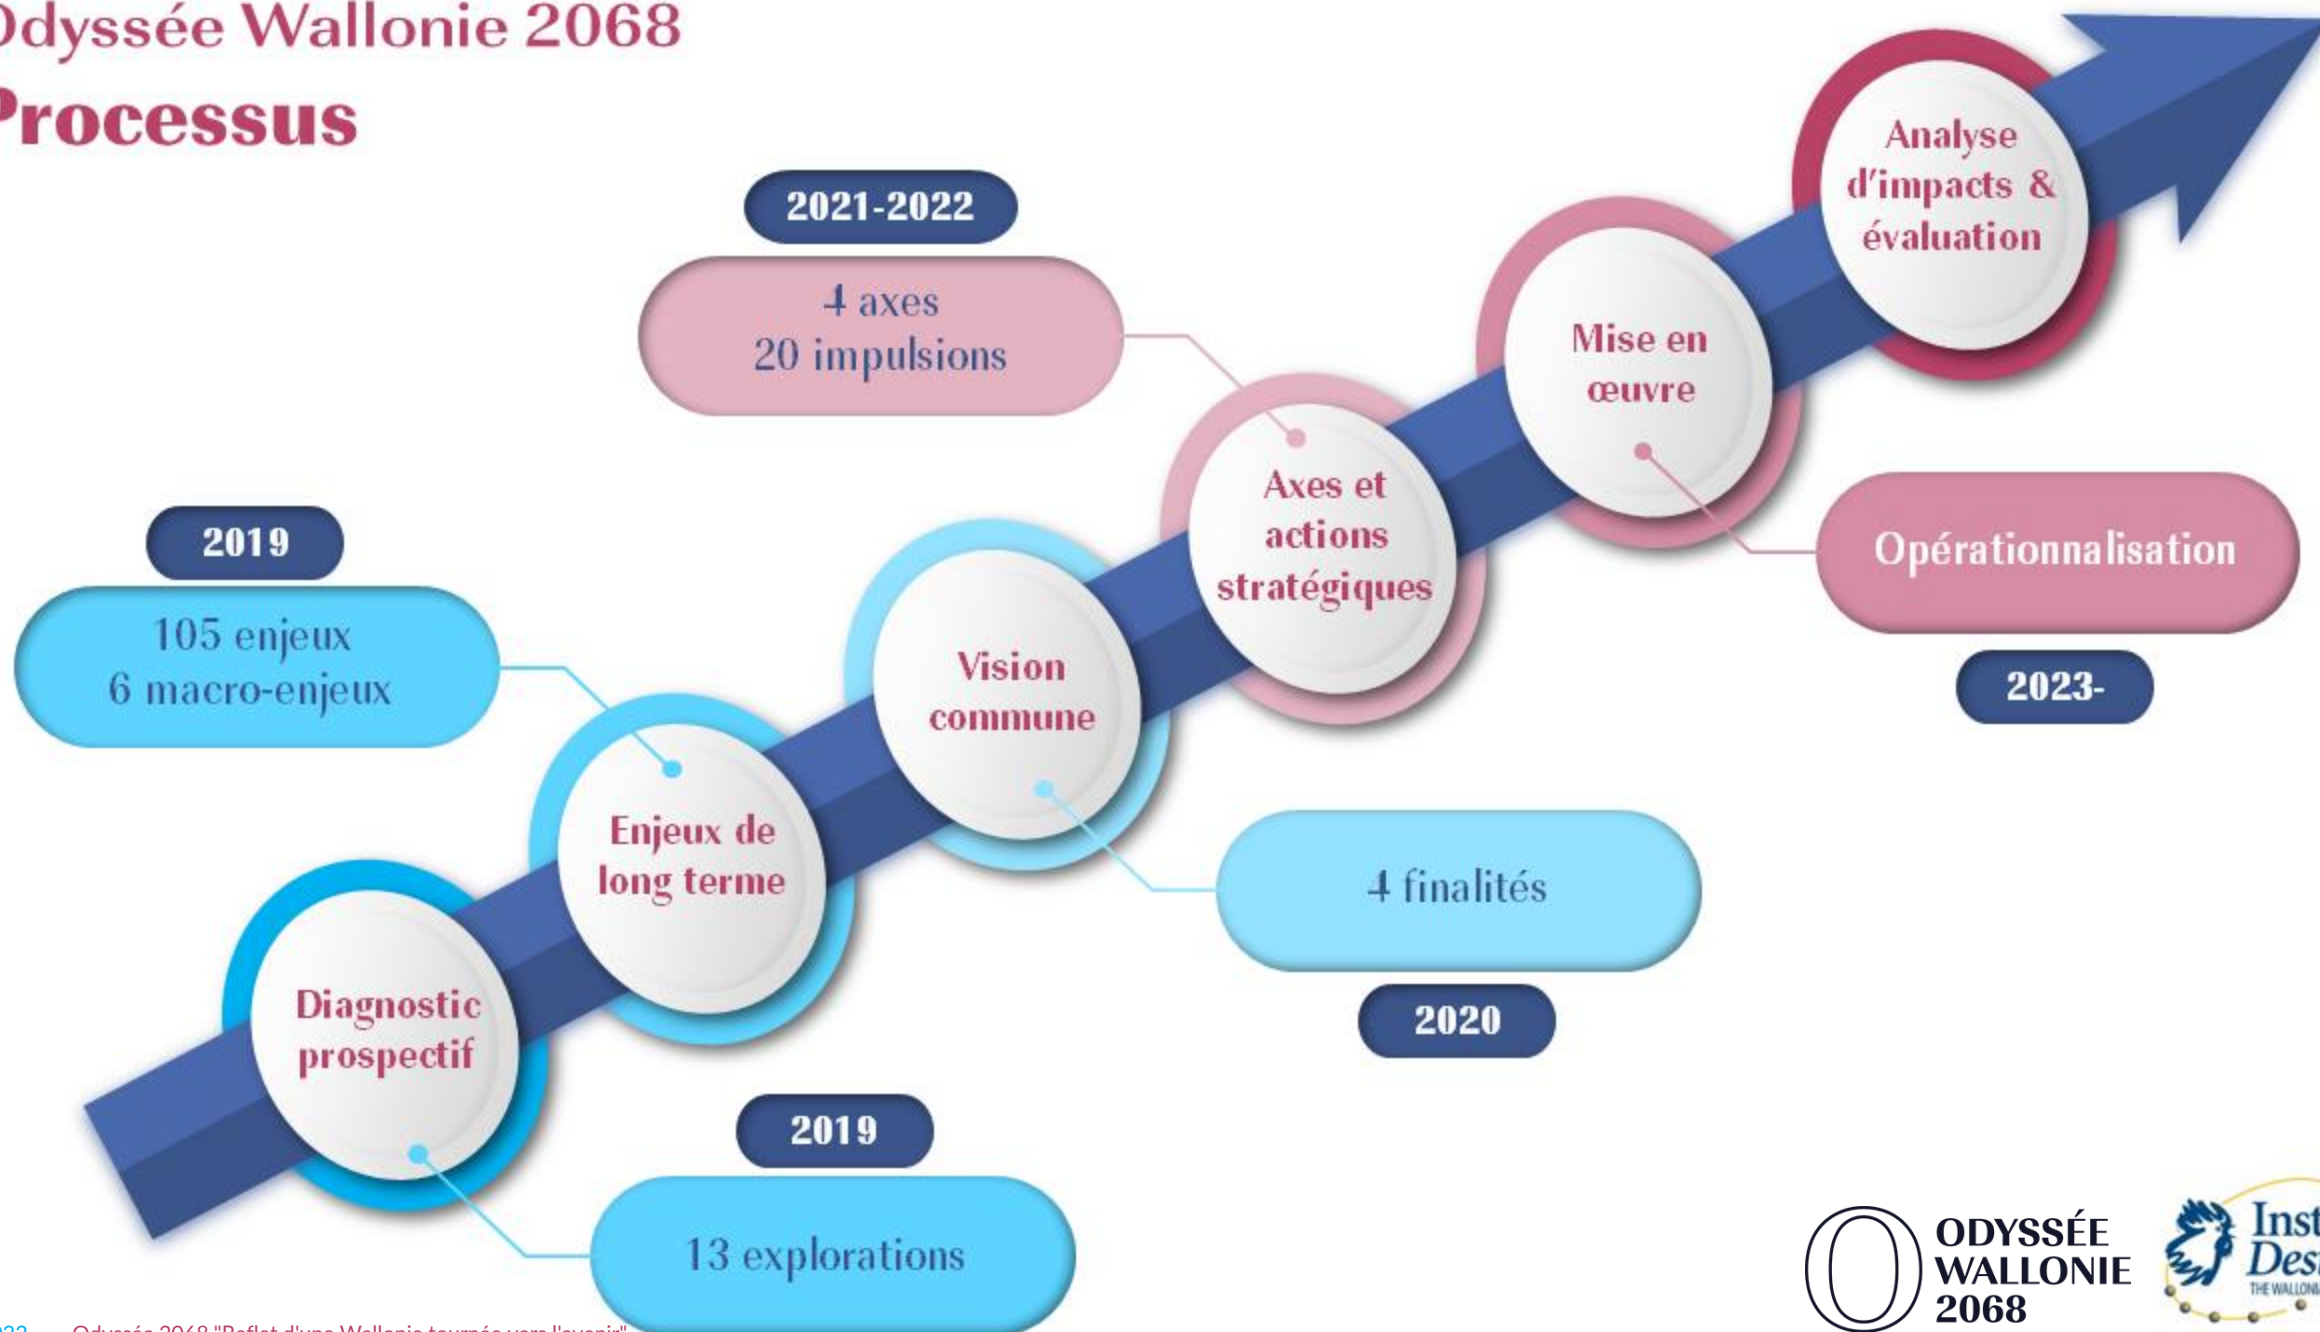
Odyssée Wallonie 2068
Processus

2021-2022
4 axes
20 impulsions

2019
105 enjeux
6 macro-enjeux

Diagnostic prospectif

Enjeux de long terme

Vision commune

Axes et actions stratégiques

Mise en œuvre

Analyse d'impacts & évaluation

Opérationnalisation
2023-

4 finalités
2020

2019
13 explorations

ODYSSÉE WALLONIE 2068

Inst Des THE WALLONI

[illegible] Odyssée 2068 "Reflet d'une Wallonie tournée vers l'avenir"